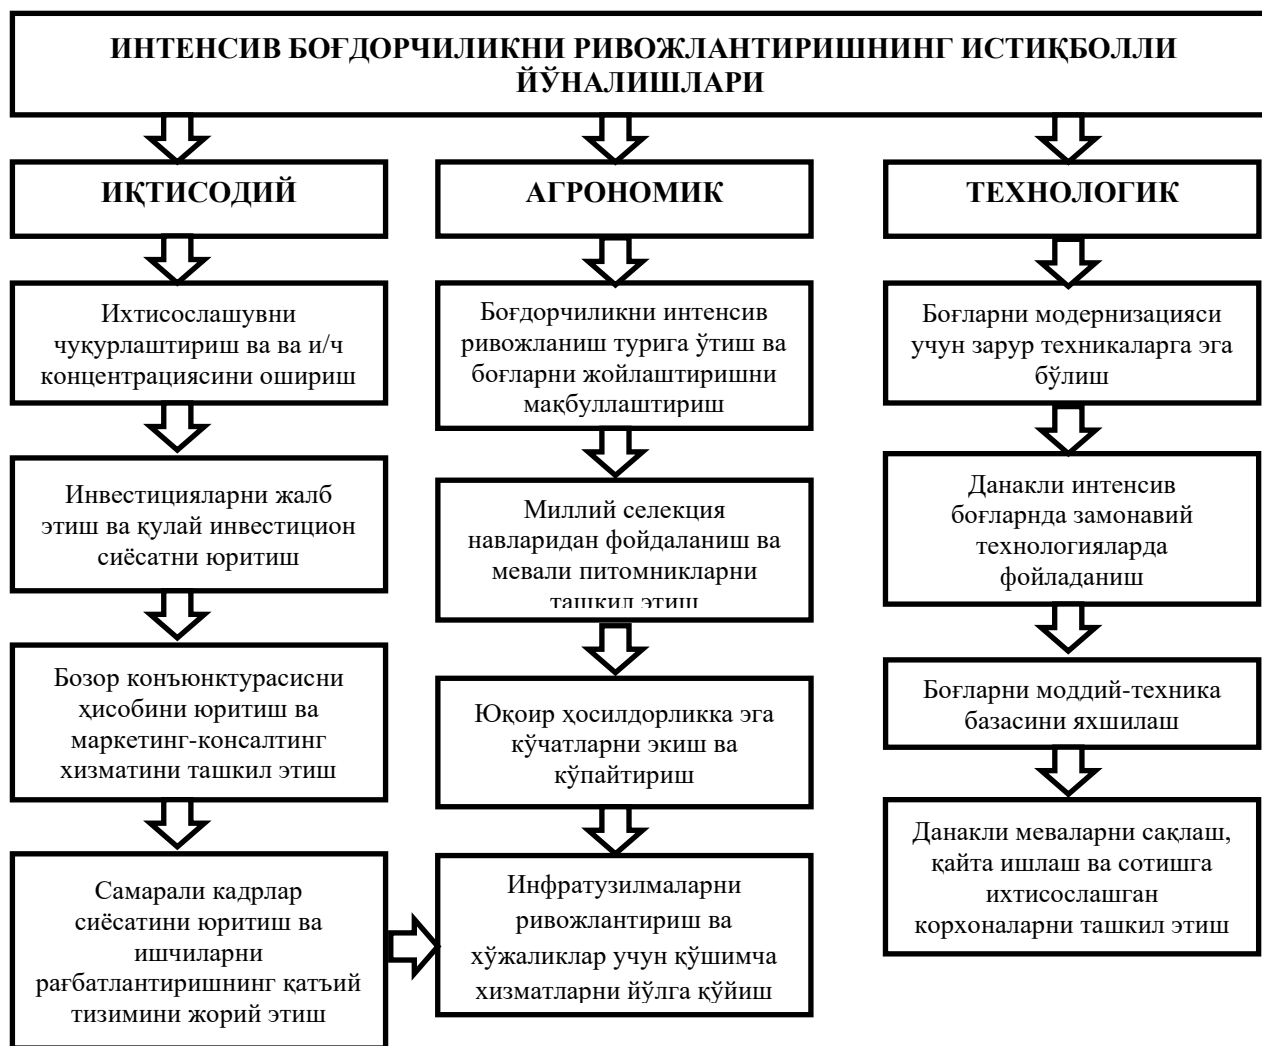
ИНТЕНСИВ БОҒДОРЧИЛИКНИ РИВОЖЛАНТИРИШНИНГ ИСТИҚБОЛЛИ ЙЎНАЛИШЛАРИ

ИҚТИСОДИЙ

Ихтисослашувни чуқурлаштириш ва ва и/ч концентрациясини ошириш

Инвестицияларни жалб этиш ва қулай инвестицион сиёсатни юритиш

Бозор конъюнктурасисни ҳисобини юритиш ва маркетинг-консалтинг хизматини ташкил этиш

Самарали кадрлар сиёсатини юритиш ва ишчиларни рағбатлантиришнинг қатъий тизимини жорий этиш

АГРОНОМИК

Боғдорчиликни интенсив ривожланиш турига ўтиш ва боғларни жойлаштиришни мақбуллаштириш

Миллий селекция навларидан фойдаланиш ва мевали питомникларни ташкил этиш

Юқоир ҳосилдорликка эга кўчатларни экиш ва кўпайтириш

Инфратузилмаларни ривожлантириш ва хўжаликлар учун қўшимча хизматларни йўлга қўйиш

ТЕХНОЛОГИК

Боғларни модернизацияси учун зарур техникаларга эга бўлиш

Данакли интенсив боғларнда замонавий технологияларда фойладаниш

Боғларни моддий-техника базасини яхшилаш

Данакли меваларни сақлаш, қайта ишлаш ва сотишга ихтисослашган корхоналарни ташкил этиш